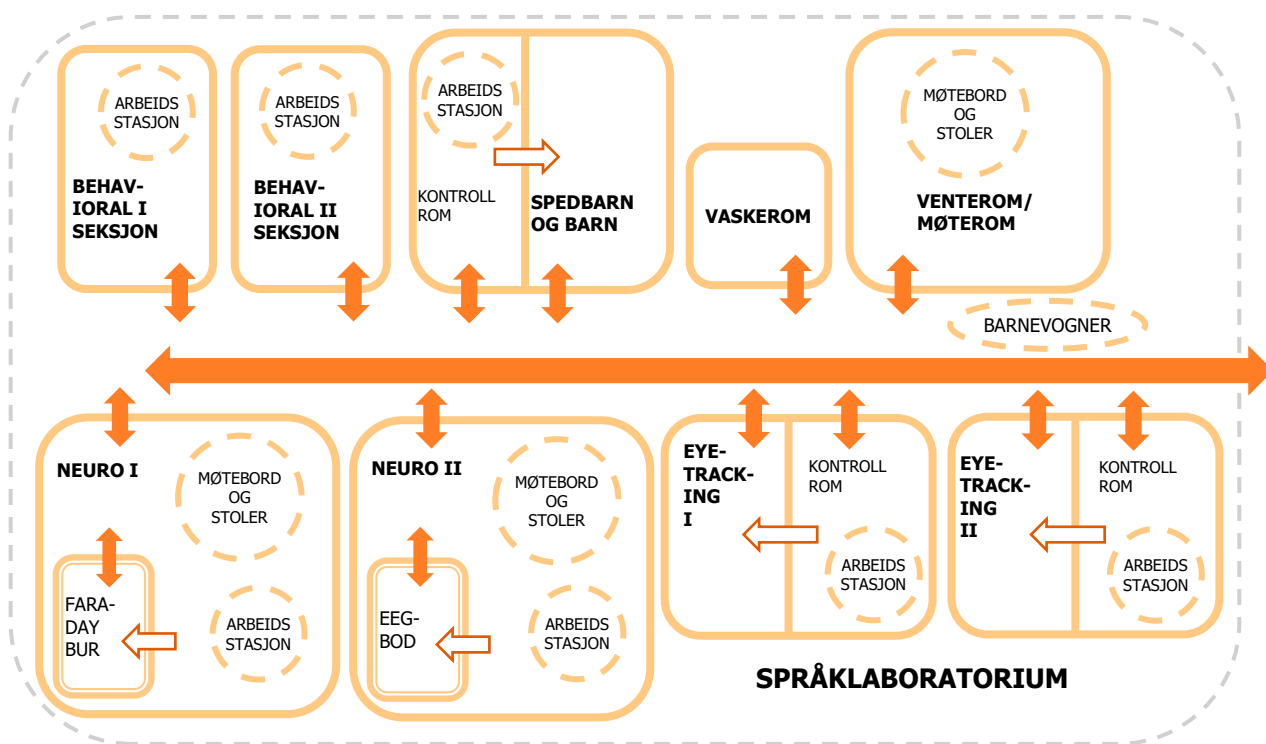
ARBEIDS STASJON

BEHAV-IORAL I SEKSJON

ARBEIDS STASJON

BEHAV-IORAL II SEKSJON

ARBEIDS STASJON

KONTROLL ROM

SPEDBARN OG BARN

VASKEROM

MØTEBORD OG STOLER

VENTEROM/ MØTEROM

BARNEVOGNER

NEURO I

MØTEBORD OG STOLER

FARA-DAY BUR

ARBEIDS STASJON

NEURO II

MØTEBORD OG STOLER

EEG-BOD

ARBEIDS STASJON

EYE-TRACK-ING I

KONTROLL ROM

ARBEIDS STASJON

EYE-TRACK-ING II

KONTROLL ROM

ARBEIDS STASJON

SPRÅKLABORATORIUM